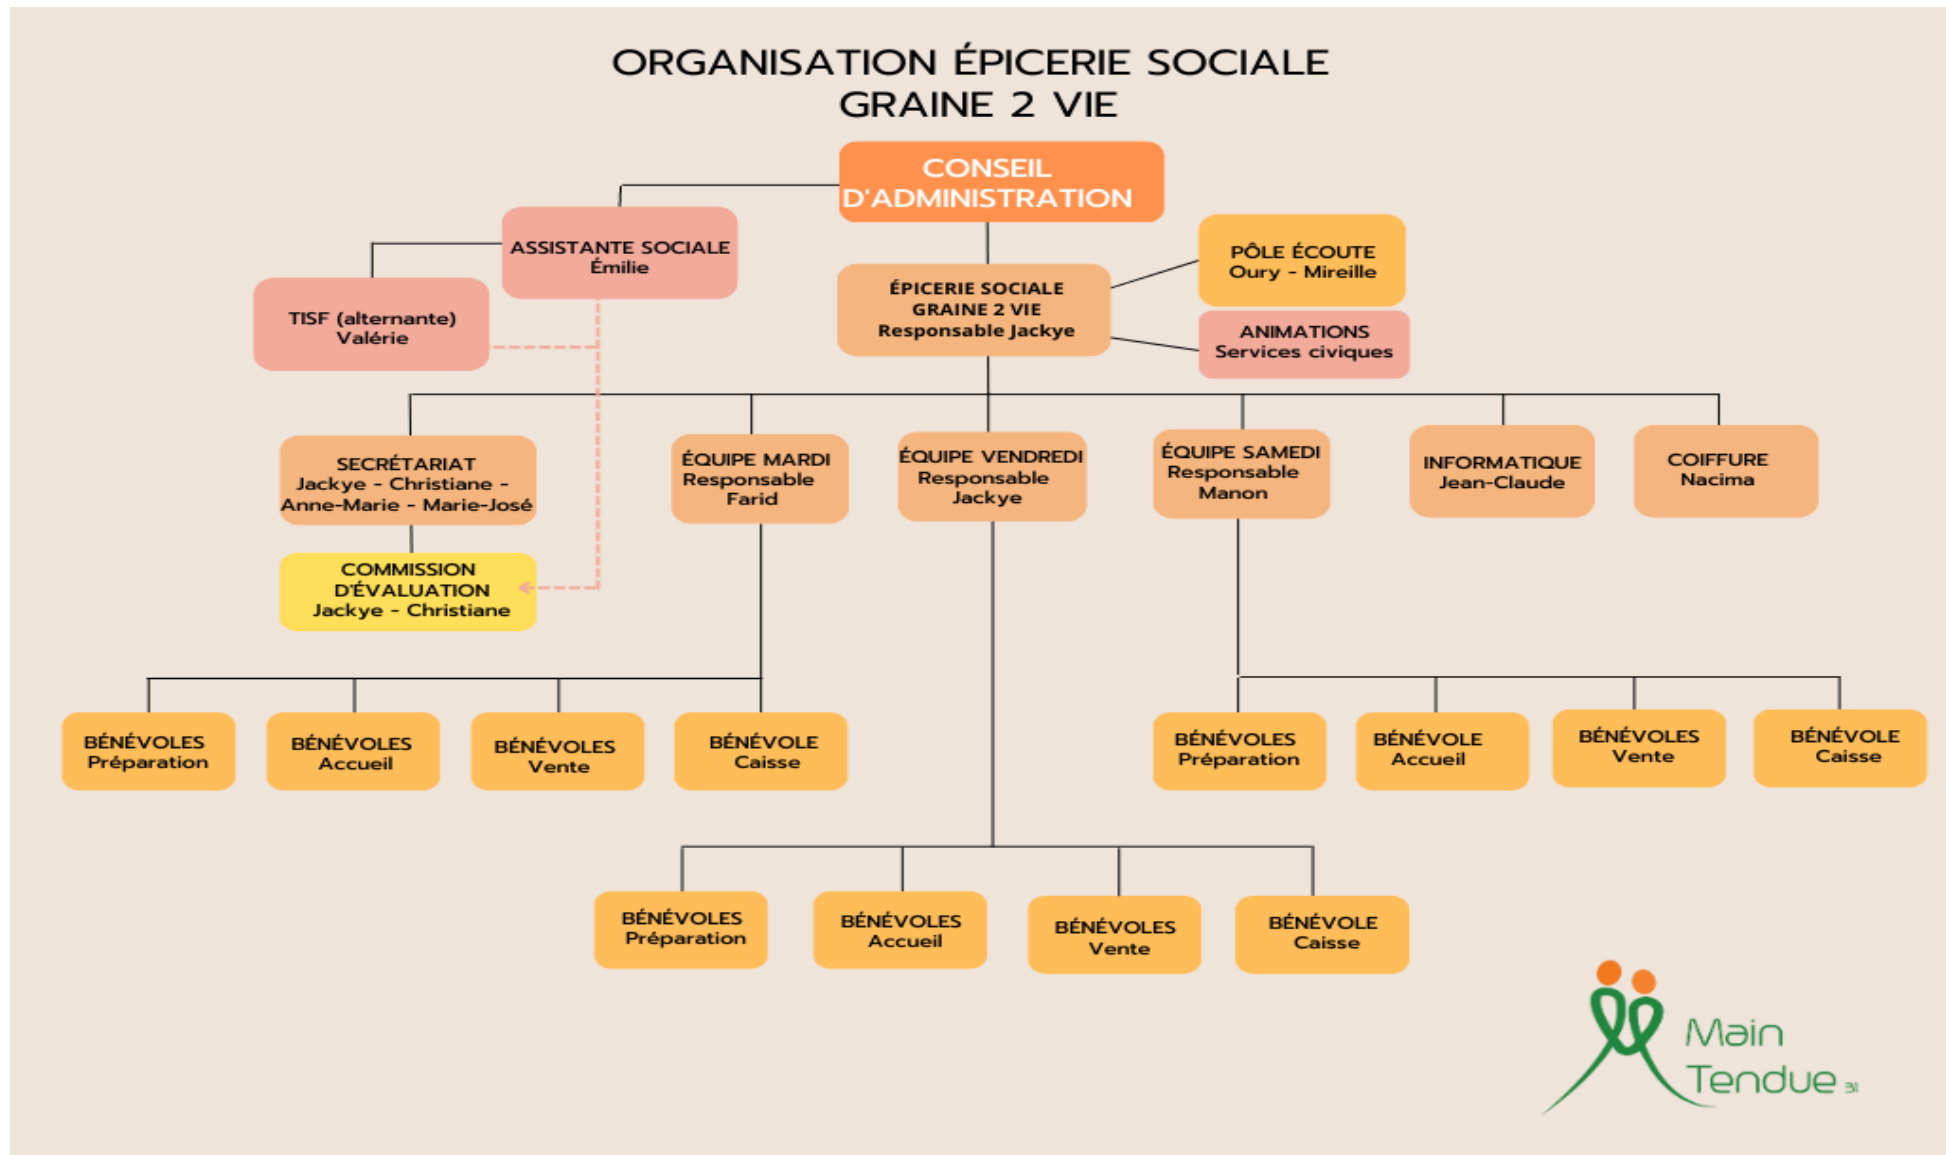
ORGANISATION ÉPICERIE SOCIALE
GRAINE 2 VIE

CONSEIL D'ADMINISTRATION

ASSISTANTE SOCIALE
Émilie

TISF (alternante)
Valérie

ÉPICERIE SOCIALE
GRAINE 2 VIE
Responsable Jackye

PÔLE ÉCOUTE
Oury - Mireille

ANIMATIONS
Services civiques

SECRÉTARIAT
Jackye - Christiane - Anne-Marie - Marie-José

COMMISSION D'ÉVALUATION
Jackye - Christiane

ÉQUIPE MARDI
Responsable
Farid

ÉQUIPE VENDREDI
Responsable
Jackye

ÉQUIPE SAMEDI
Responsable
Manon

INFORMATIQUE
Jean-Claude

COIFFURE
Nacima

BÉNÉVOLES
Préparation

BÉNÉVOLES
Accueil

BÉNÉVOLES
Vente

BÉNÉVOLE
Caisse

BÉNÉVOLES
Préparation

BÉNÉVOLE
Accueil

BÉNÉVOLES
Vente

BÉNÉVOLE
Caisse

BÉNÉVOLES
Préparation

BÉNÉVOLES
Accueil

BÉNÉVOLES
Vente

BÉNÉVOLE
Caisse

Main
Tendue 31